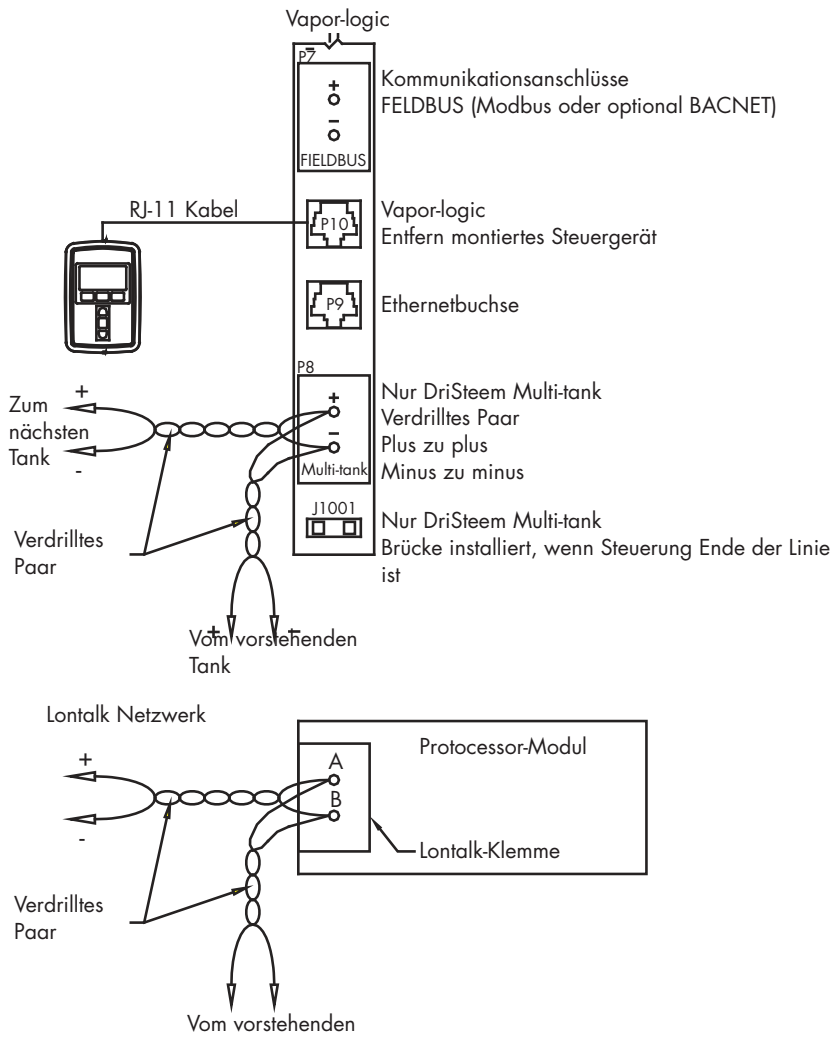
Vapor-logic

P7
+
-
FIELDBUS

Kommunikationsanschlüsse
FELDBUS (Modbus oder optional BACNET)

RJ-11 Kabel

P10

Vapor-logic
Entfern montiertes Steuergerät

P9

Ethernetbuchse

P8
+
-
Multi-tank

Nur DriSteem Multi-tank
Verdrilltes Paar
Plus zu plus
Minus zu minus

Zum nächsten Tank
+
-

J1001

Nur DriSteem Multi-tank
Brücke installiert, wenn Steuerung Ende der Linie ist

Verdrilltes Paar

+ -
Vom vorstehenden Tank

Lontalk Netzwerk

+
-

Protocessor-Modul

A
B

Lontalk-Klemme

Verdrilltes Paar

Vom vorstehenden